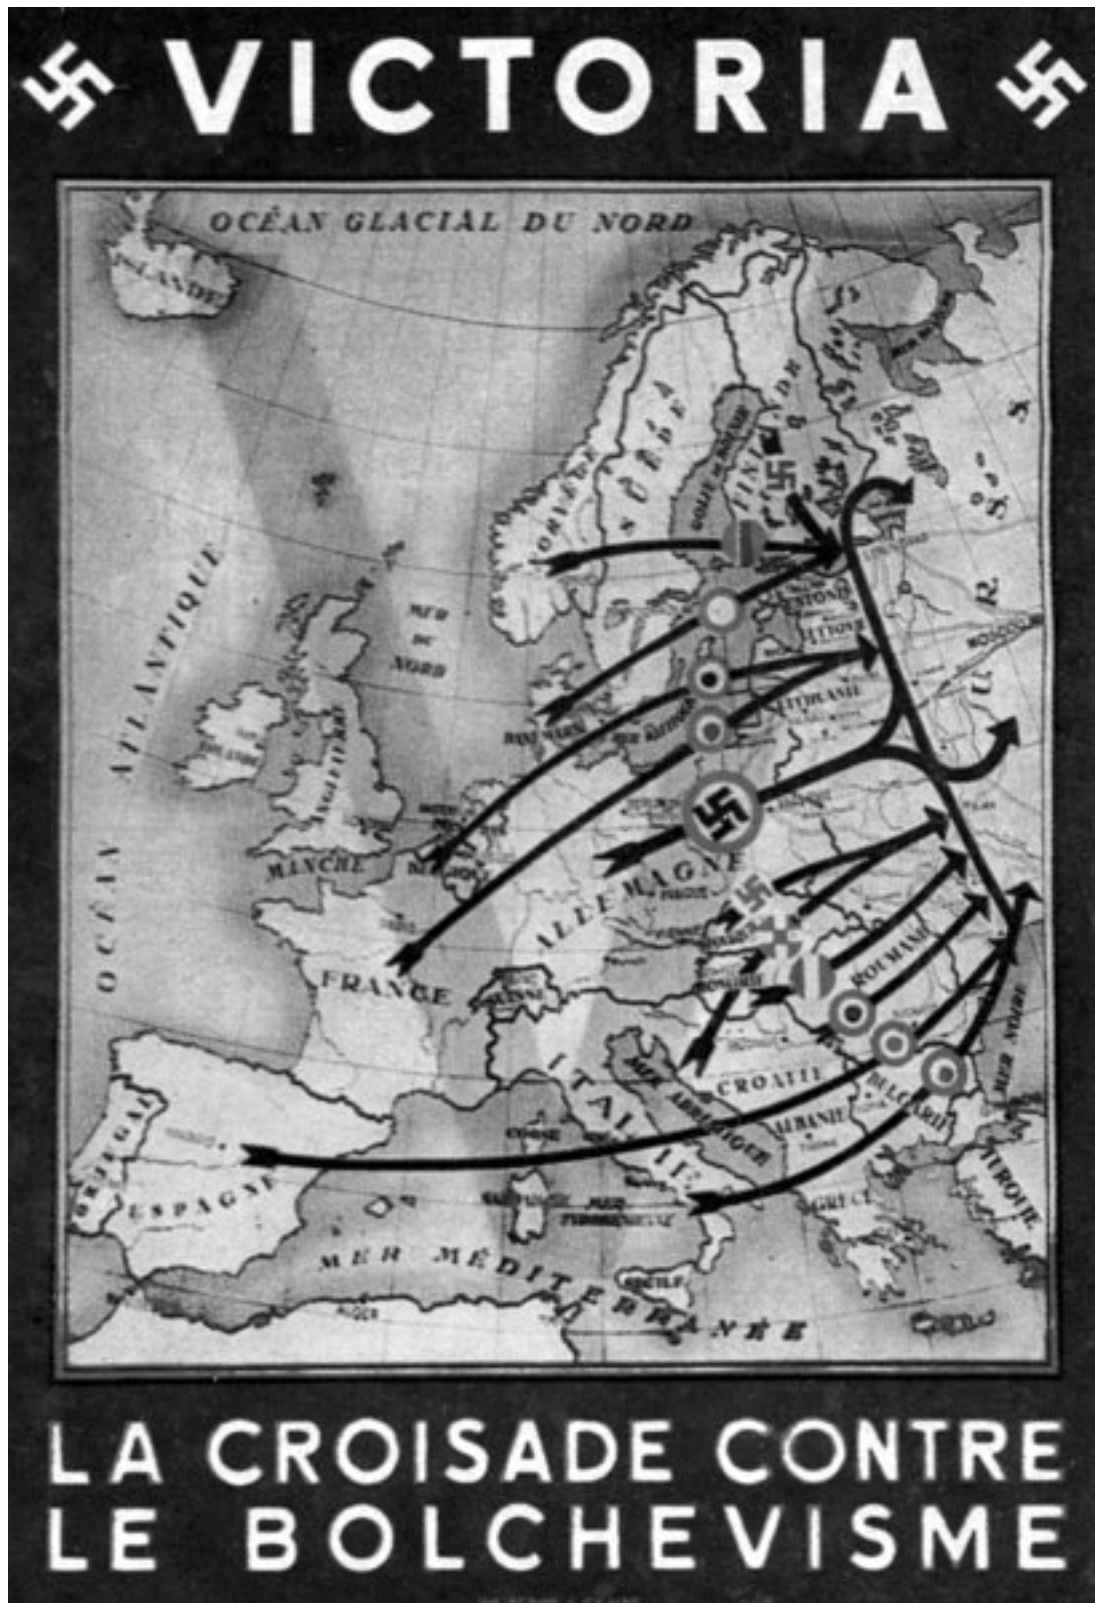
VICTORIA

OCÉAN GLACIAL DU NORD

ISLANDE

OCÉAN ATLANTIQUE

MER DU NORD

NORVÈGE

SUÈDE

FINLANDE

ESTONIE

LETTONIE

LITHUANIE

U. R. S. S.

MOSCOU

DANEMARK

MANCHE

FRANCE

ALLEMAGNE

ROUMANIE

CROATIE

ALBANIE

BULGARIE

GRÈCE

TURQUIE

MER NOIRE

ITALIE

MER ADRIATIQUE

ESPAGNE

PORTUGAL

MER MÉDITERRANÉE

LA CROISADE CONTRE LE BOLCHEVISME